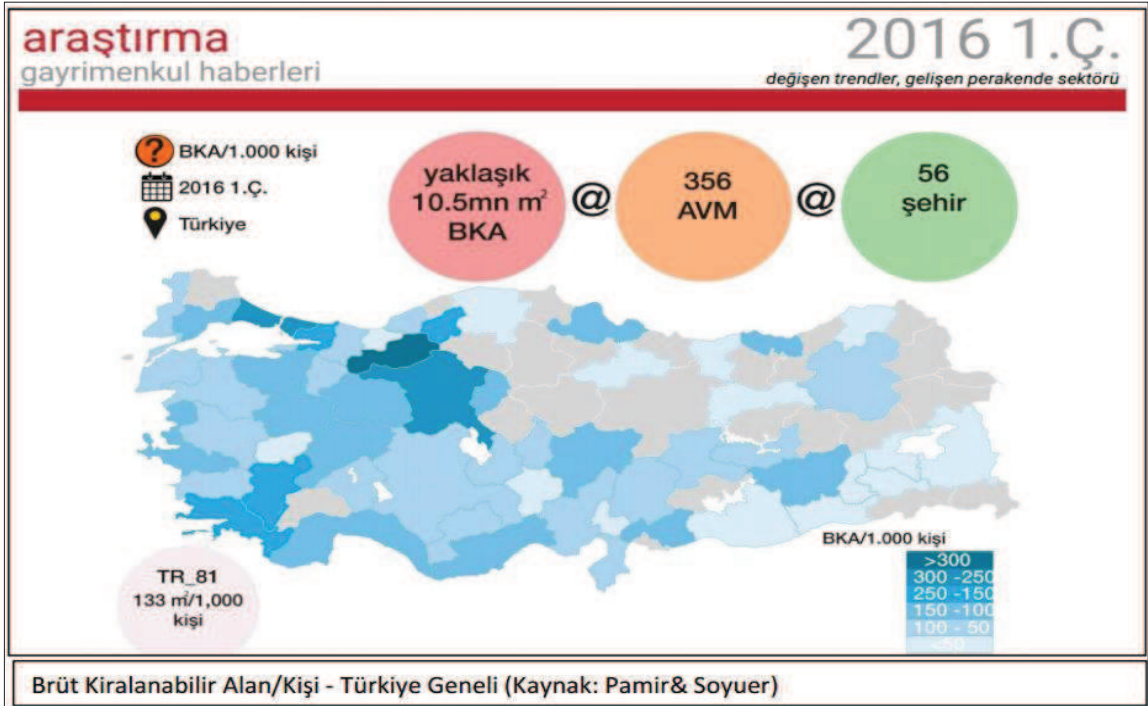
araştırma
gayrimenkul haberleri

2016 1.Ç.
değişen trendler, gelişen perakende sektörü

BKA/1.000 kişi
2016 1.Ç.
Türkiye

yaklaşık 10.5mn $m^2$ BKA
@
356 AVM
@
56 şehir

BKA/1.000 kişi
>300
300 -250
250 -150
150 -100
100 - 50
<50

TR_81
133 $m^2$/1,000 kişi

Brüt Kiralanabilir Alan/Kişi - Türkiye Geneli (Kaynak: Pamir& Soyuer)